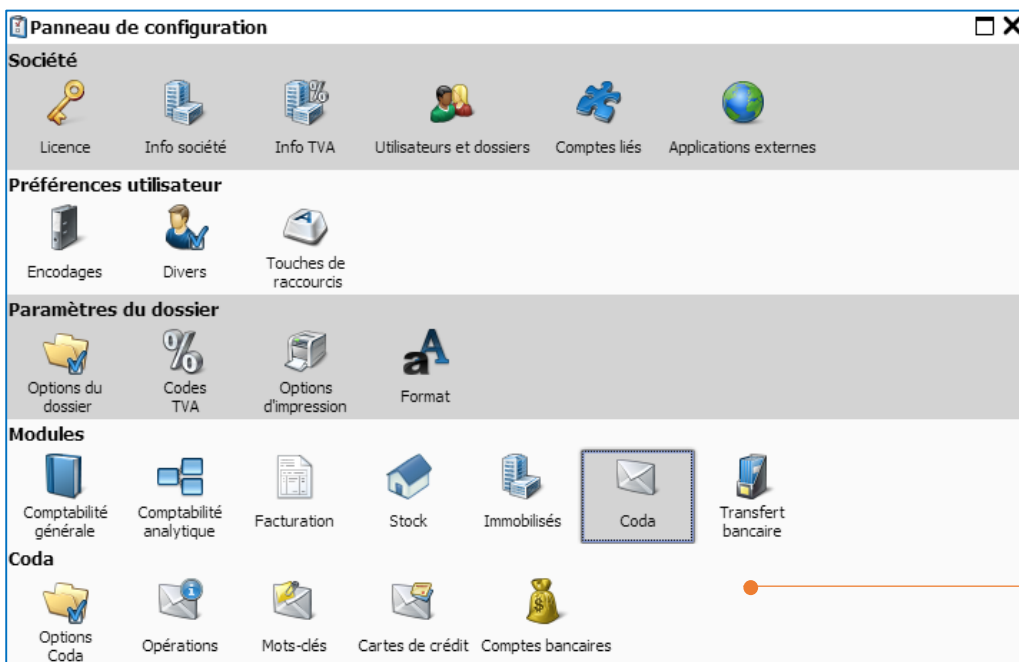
Panneau de configuration

Société

Licence Info société Info TVA Utilisateurs et dossiers Comptes liés Applications externes

Préférences utilisateur

Encodages Divers Touches de raccourcis

Paramètres du dossier

Options du dossier Codes TVA Options d'impression Format

Modules

Comptabilité générale Comptabilité analytique Facturation Stock Immobilisés Coda Transfert bancaire

Coda

Options Coda Opérations Mots-clés Cartes de crédit Comptes bancaires